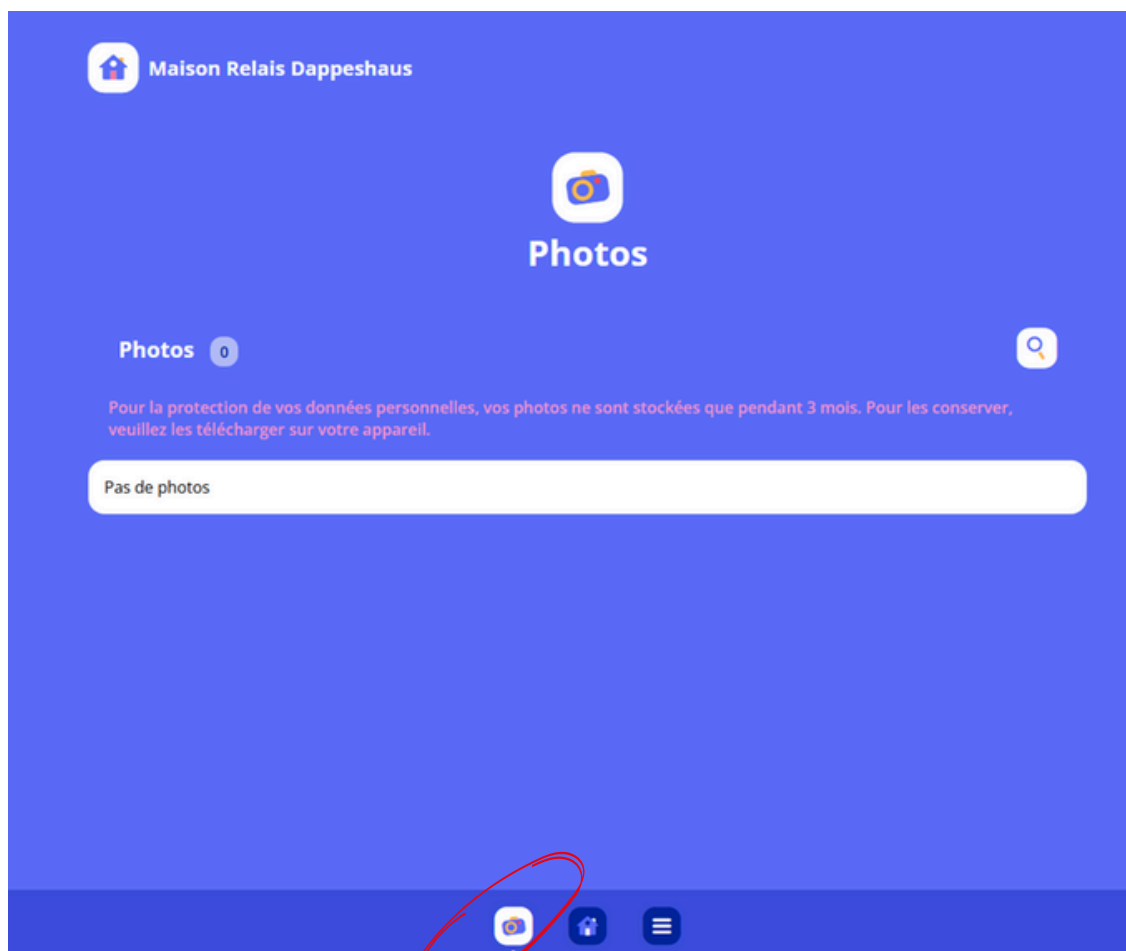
Maison Relais Dappeshaus

Photos

Photos 0

Pour la protection de vos données personnelles, vos photos ne sont stockées que pendant 3 mois. Pour les conserver, veuillez les télécharger sur votre appareil.

Pas de photos